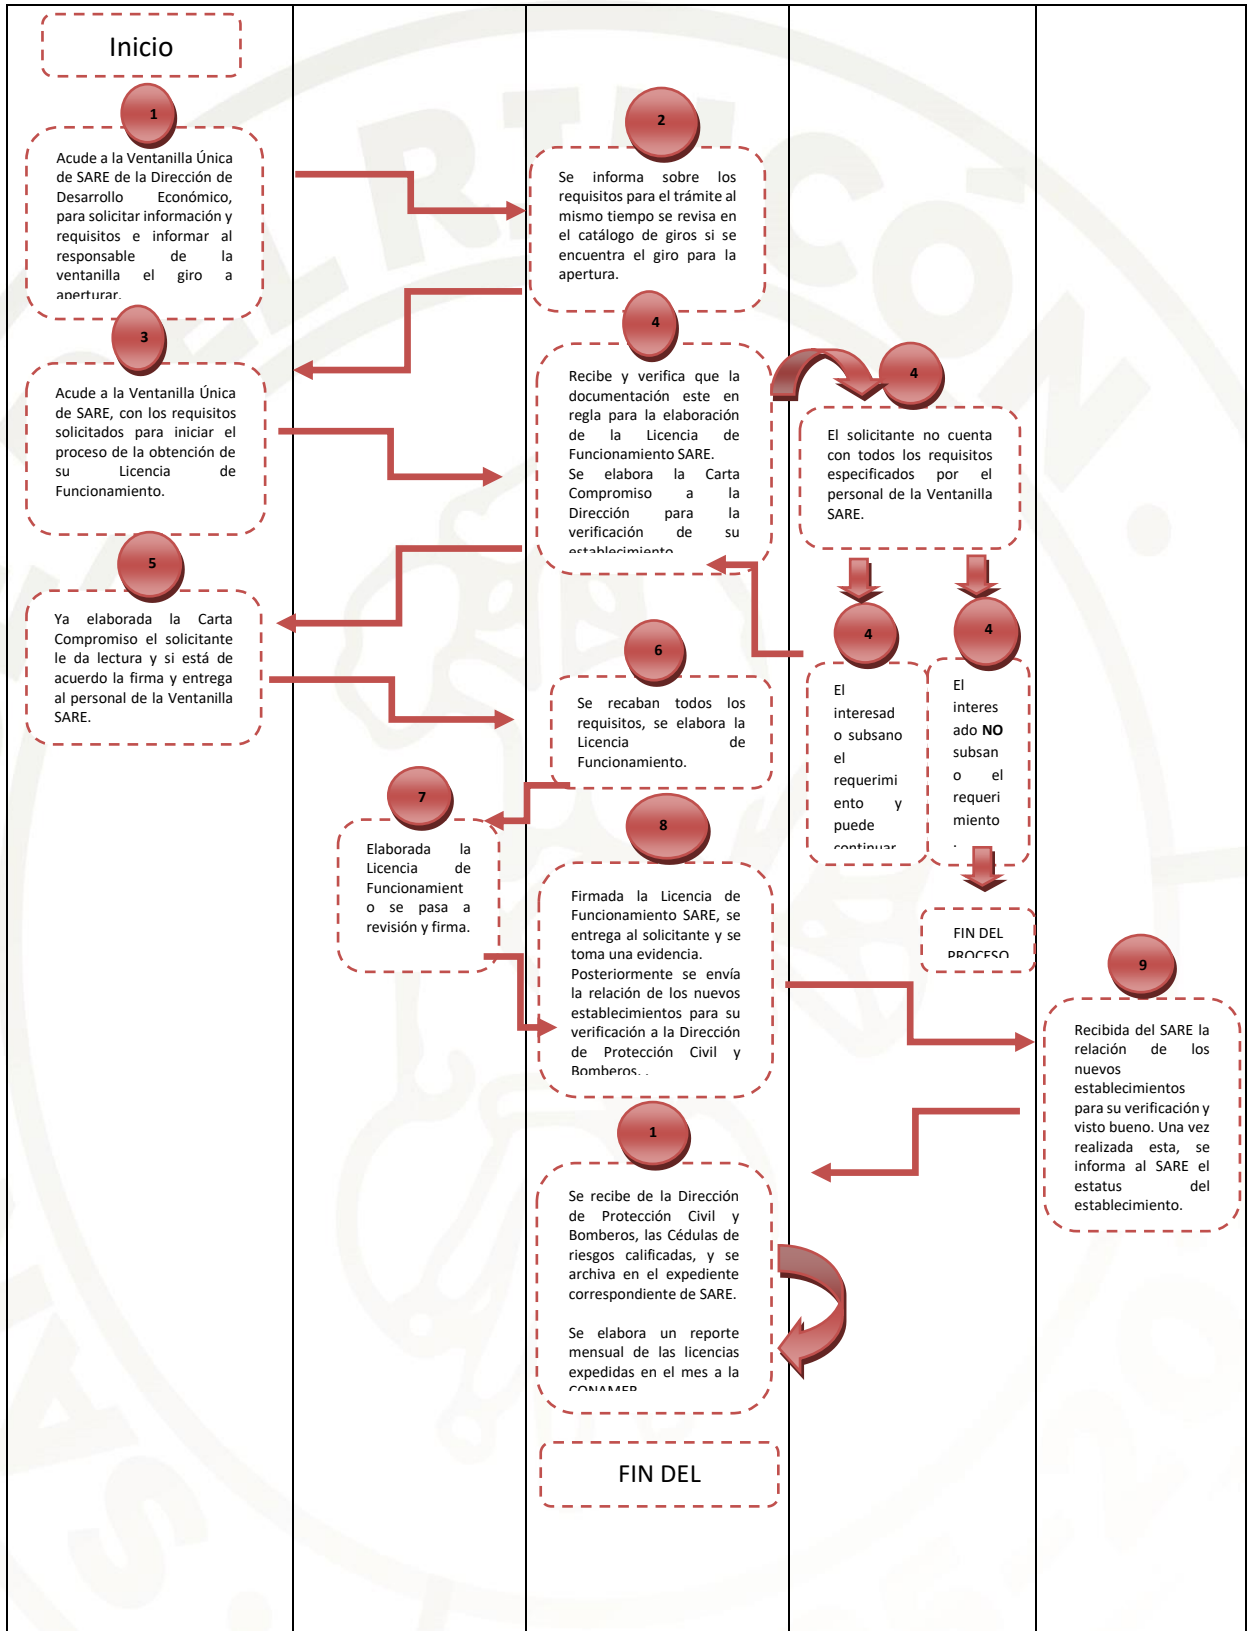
Inicio

1

Acude a la Ventanilla Única de SARE de la Dirección de Desarrollo Económico, para solicitar información y requisitos e informar al responsable de la ventanilla el giro a aperturar.

2

Se informa sobre los requisitos para el trámite al mismo tiempo se revisa en el catálogo de giros si se encuentra el giro para la apertura.

3

Acude a la Ventanilla Única de SARE, con los requisitos solicitados para iniciar el proceso de la obtención de su Licencia de Funcionamiento.

4

Recibe y verifica que la documentación este en regla para la elaboración de la Licencia de Funcionamiento SARE.
Se elabora la Carta Compromiso a la Dirección para la verificación de su establecimiento

4

El solicitante no cuenta con todos los requisitos especificados por el personal de la Ventanilla SARE.

5

Ya elaborada la Carta Compromiso el solicitante le da lectura y si está de acuerdo la firma y entrega al personal de la Ventanilla SARE.

6

Se recaban todos los requisitos, se elabora la Licencia de Funcionamiento.

4

El interesado subsano el requerimiento y puede continuar

4

El interesado NO subsano el requerimiento.

7

Elaborada la Licencia de Funcionamiento se pasa a revisión y firma.

8

Firmada la Licencia de Funcionamiento SARE, se entrega al solicitante y se toma una evidencia.
Posteriormente se envía la relación de los nuevos establecimientos para su verificación a la Dirección de Protección Civil y Bomberos. .

FIN DEL PROCESO

9

Recibida del SARE la relación de los nuevos establecimientos para su verificación y visto bueno. Una vez realizada esta, se informa al SARE el estatus del establecimiento.

1

Se recibe de la Dirección de Protección Civil y Bomberos, las Cédulas de riesgos calificadas, y se archiva en el expediente correspondiente de SARE.

Se elabora un reporte mensual de las licencias expedidas en el mes a la CONAMER

FIN DEL